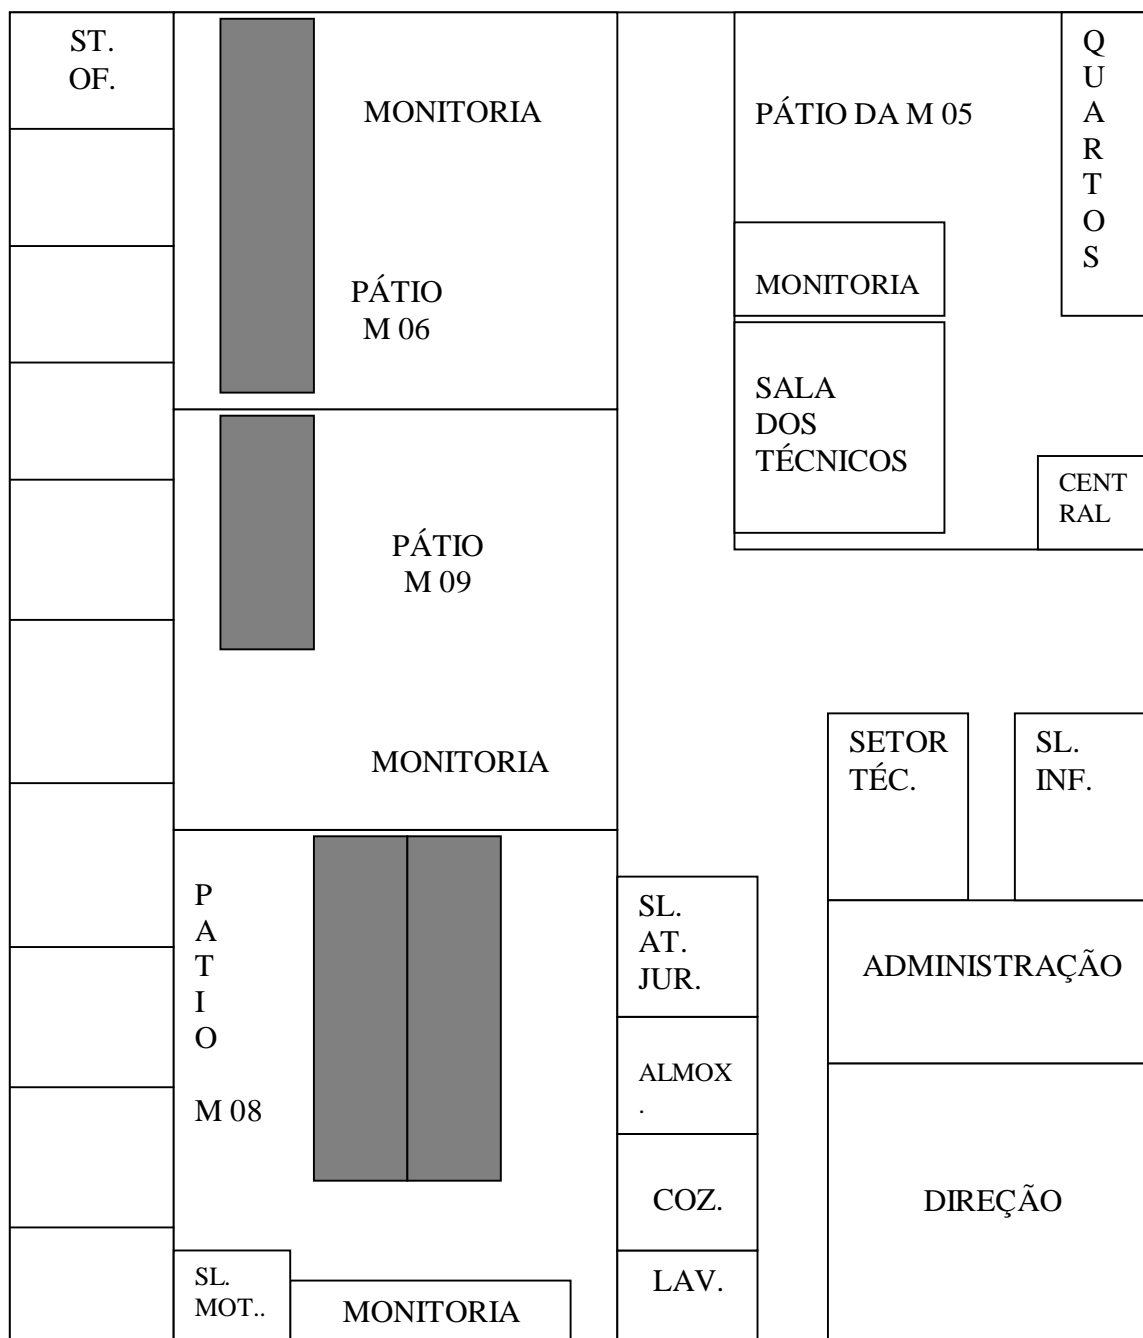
ST. OF.

MONITORIA

PÁTIO M 06

PÁTIO DA M 05

QUARTOS

MONITORIA

SALA DOS TÉCNICOS

CENT RAL

PÁTIO M 09

MONITORIA

SETOR TÉC.

SL. INF.

PATIO

M 08

SL. AT. JUR.

ADMINISTRAÇÃO

ALMOX .

COZ.

DIREÇÃO

SL. MOT..

MONITORIA

LAV.